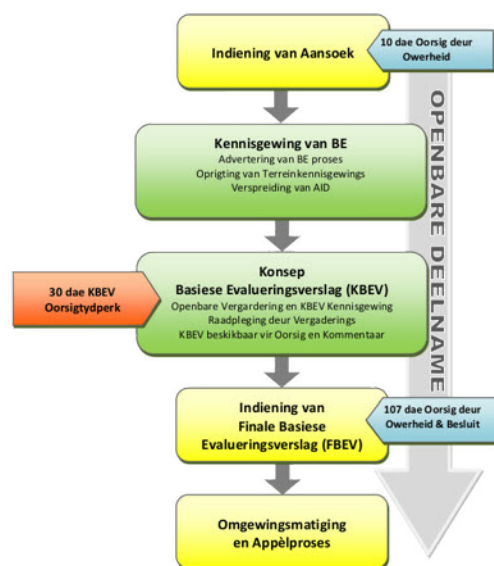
Indiening van Aansoek

10 dae Oorsig deur Owerheid

OPENBARE DEELNAME

Kennisgewing van BE
Advertering van BE proses
Oprigting van Terreinkennisgewings
Verspreiding van AID

30 dae KBEV Oorsigtydperk

Konsep
Basiese Evalueringsverslag (KBEV)
Openbare Vergadering en KBEV Kennisgewing
Raadpleging deur Vergaderings
KBEV beskikbaar vir Oorsig en Kommentaar

Indiening van Finale Basiese Evalueringsverslag (FBEV)

107 dae Oorsig deur Owerheid & Besluit

Omgewingsmatiging en Appèlproses